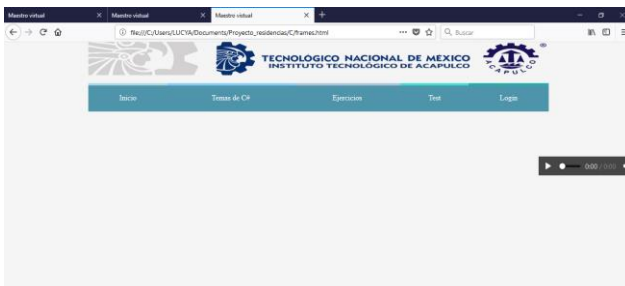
Maestro virtual × Maestro virtual × Maestro virtual × +

file:///C:/Users/LUCYA/Documents/Proyecto_residencias/C/frames.html ··· Buscar

TECNOLÓGICO NACIONAL DE MEXICO
INSTITUTO TECNOLÓGICO DE ACAPULCO

ACAPULCO

Inicio Temas de C# Ejercicios Test Login

0:00 / 0:00